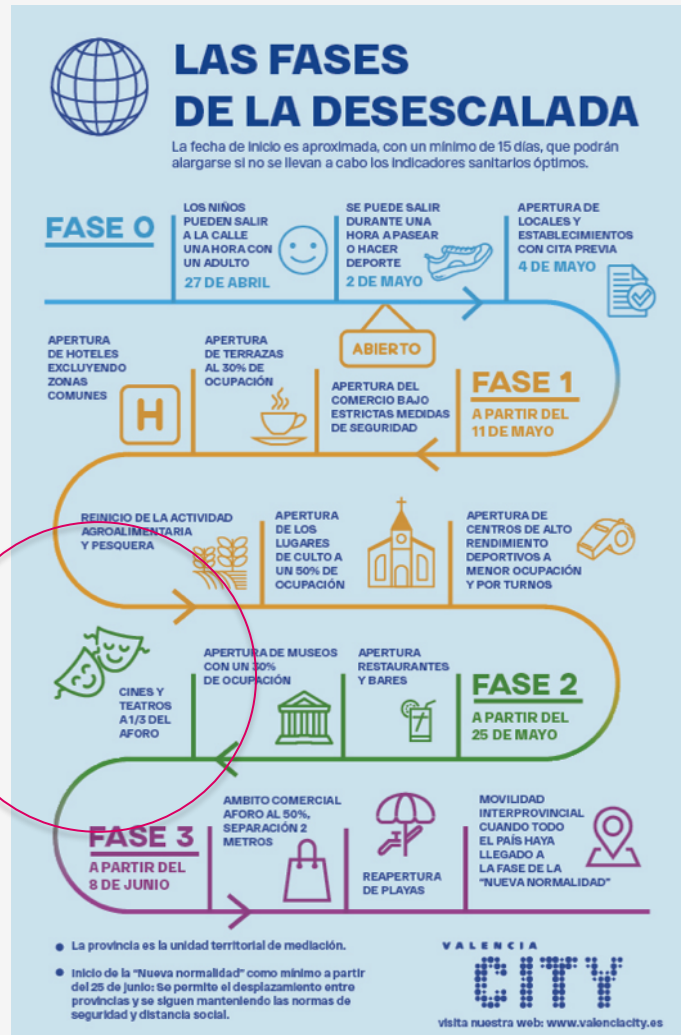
LAS FASES DE LA DESESCALADA

La fecha de inicio es aproximada, con un mínimo de 15 días, que podrán alargarse si no se llevan a cabo los indicadores sanitarios óptimos.

FASE 0

LOS NIÑOS PUEDEN SALIR A LA CALLE UNA HORA CON UN ADULTO
27 DE ABRIL

SE PUEDE SALIR DURANTE UNA HORA A PASEAR O HACER DEPORTE
2 DE MAYO

APERTURA DE LOCALES Y ESTABLECIMIENTOS CON CITA PREVIA
4 DE MAYO

APERTURA DE HOTELES EXCLUYENDO ZONAS COMUNES

H

APERTURA DE TERRAZAS AL 30% DE OCUPACIÓN

ABIERTO

APERTURA DEL COMERCIO BAJO ESTRICTAS MEDIDAS DE SEGURIDAD

FASE 1
A PARTIR DEL 11 DE MAYO

REINICIO DE LA ACTIVIDAD AGROALIMENTARIA Y PESQUERA

APERTURA DE LOS LUGARES DE CULTO A UN 50% DE OCUPACIÓN

APERTURA DE CENTROS DE ALTO RENDIMIENTO DEPORTIVOS A MENOR OCUPACIÓN Y POR TURNOS

CINES Y TEATROS A 1/3 DEL AFORO

APERTURA DE MUSEOS CON UN 30% DE OCUPACIÓN

APERTURA RESTAURANTES Y BARES

FASE 2
A PARTIR DEL 25 DE MAYO

FASE 3
A PARTIR DEL 8 DE JUNIO

AMBITO COMERCIAL AFORO AL 50%, SEPARACIÓN 2 METROS

REAPERTURA DE PLAYAS

MOVILIDAD INTERPROVINCIAL CUANDO TODO EL PAÍS HAYA LLEGADO A LA FASE DE LA "NUEVA NORMALIDAD"

• La provincia es la unidad territorial de mediación.
• Inicio de la "Nueva normalidad" como mínimo a partir del 25 de junio: Se permite el desplazamiento entre provincias y se siguen manteniendo las normas de seguridad y distancia social.

VALENCIA CITY
visita nuestra web: www.valenciacity.es